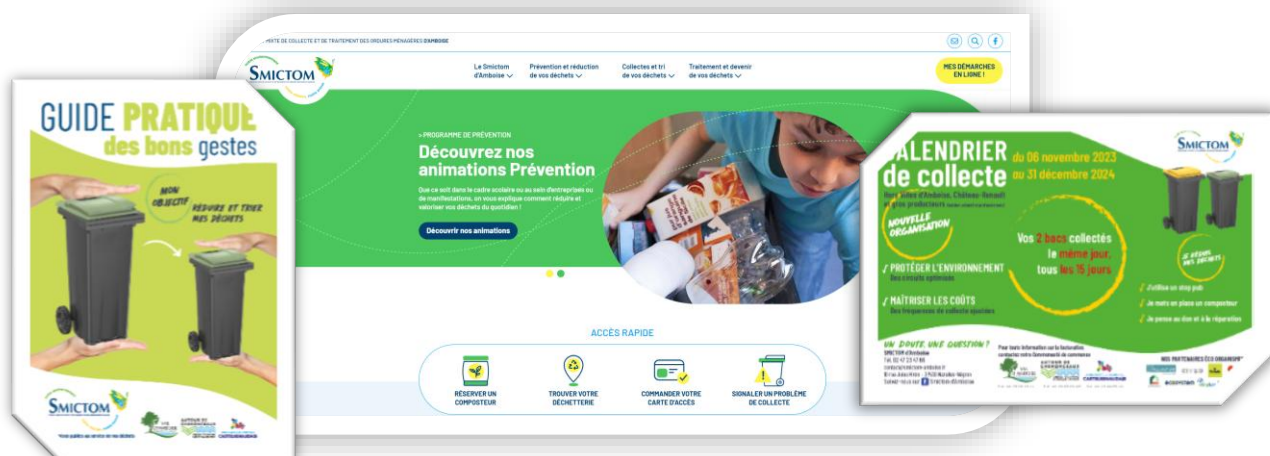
GUIDE PRATIQUE
des bons gestes

MON OBJECTIF RÉDUIRE ET TRIER MES DÉCHETS

SMICTOM

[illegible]

...MIXTE DE COLLECTE ET DE TRAITEMENT DES ORDURES MÉNAGÈRES D'AMBOISE

SMICTOM

Le Smictom d'Amboise
Prévention et réduction de vos déchets
Collectes et tri de vos déchets
Traitement et devenir de vos déchets

MES DÉMARCHES EN LIGNE !

> PROGRAMME DE PRÉVENTION

Découvrez nos animations Prévention

Que ce soit dans le cadre scolaire ou au sein d'entreprises ou de manifestations, on vous explique comment réduire et valoriser vos déchets du quotidien !

Découvrir nos animations

ACCÈS RAPIDE

RÉSERVER UN COMPOSTEUR
TROUVER VOTRE DÉCHETTERIE
COMMANDER VOTRE CARTE D'ACCÈS
SIGNALER UN PROBLÈME DE COLLECTE

CALENDRIER de collecte du 06 novembre 2023 au 31 décembre 2024

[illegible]

NOUVELLE ORGANISATION

Vos 2 bacs collectés le même jour, tous les 15 jours

✓ PROTÉGER L'ENVIRONNEMENT
Des circuits optimisés

✓ MAÎTRISER LES COÛTS
Des fréquences de collecte ajustées

SMICTOM

JE RÉDUIS MES DÉCHETS

✓ J'utilise un stop pub
✓ Je mets en place un composteur
✓ Je pense au don et à la réparation

UN DOUTE, UNE QUESTION ?
SMICTOM d'Amboise
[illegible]

Pour toute information sur la facturation contactez votre Communauté de communes

NOS PARTENAIRES ÉCO ORGANISMES

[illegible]